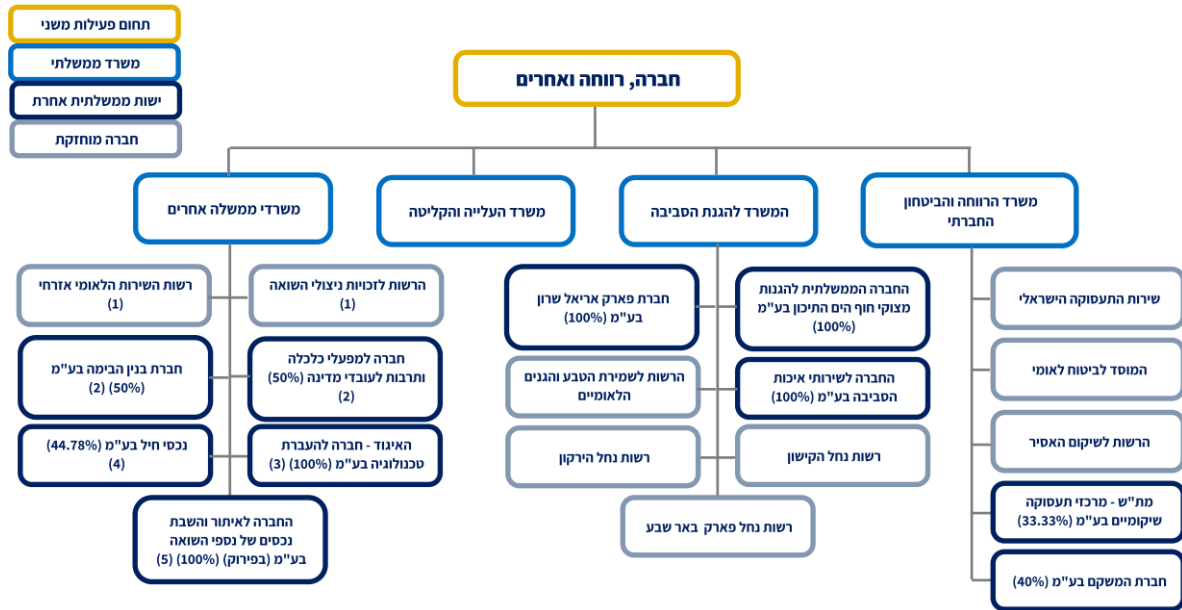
תחום פעילות משני
משרד ממשלתי
ישות ממשלתית אחרת
חברה מוחזקת

חברה, רווחה ואחרים

משרד הרווחה והביטחון החברתי
שירות התעסוקה הישראלי
המוסד לביטוח לאומי
הרשות לשיקום האסיר
מת"ש - מרכזי תעסוקה שיקומיים בע"מ (33.33%)
חברת המשקם בע"מ (40%)

המשרד להגנת הסביבה
החברה הממשלתית להגנות מצוקי חוף הים התיכון בע"מ (100%)
חברת פארק אריאל שרון בע"מ (100%)
החברה לשירותי איכות הסביבה בע"מ (100%)
הרשות לשמירת הטבע והגנים הלאומיים
רשות נחל הקישון
רשות נחל הירקון
רשות נחל פארק באר שבע

משרד העלייה והקליטה

משרדי ממשלה אחרים
הרשות לזכויות ניצולי השואה (1)
רשות השירות הלאומי אזרחי (1)
חברה למפעלי כלכלה ותרבות לעובדי מדינה (50%) (2)
חברת בנין הבימה בע"מ (50%) (2)
האיגוד - חברה להעברת טכנולוגיה בע"מ (100%) (3)
נכסי חיל בע"מ (44.78%) (4)
החברה לאיתור והשבת נכסים של נספי השואה בע"מ (בפירוק) (100%) (5)